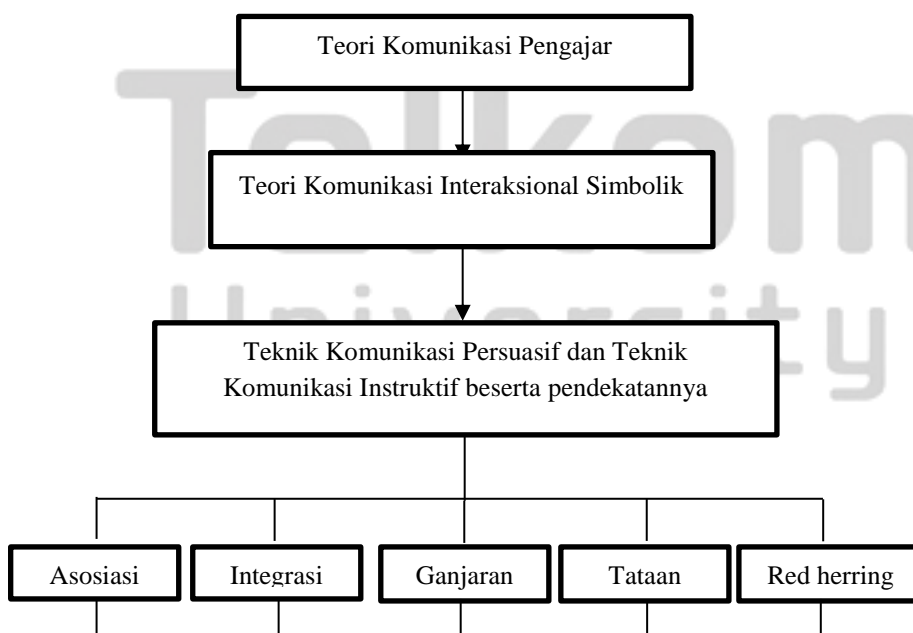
Telkom University

Teori Komunikasi Pengajar

Teori Komunikasi Interaksional Simbolik

Teknik Komunikasi Persuasif dan Teknik Komunikasi Instruktif beserta pendekatannya

Asosiasi

Integrasi

Ganjaran

Tataan

Red herring